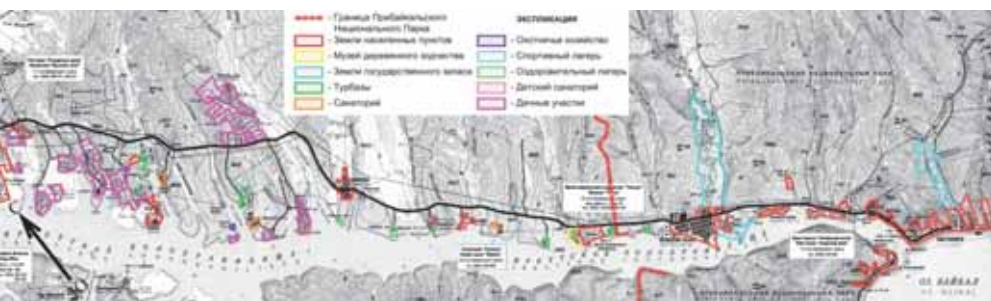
- Граница Прибайкальского Национального Парка

ЭКСПЛИКАЦИЯ

- Земли населенных пунктов
- Музей деревянного зодчества
- Земли государственного запаса
- Турбазы
- Санаторий
- Охотничье хозяйство
- Спортивный лагерь
- Оздоровительный лагерь
- Детский санаторий
- Дачные участки

оз. БАЙКАЛ